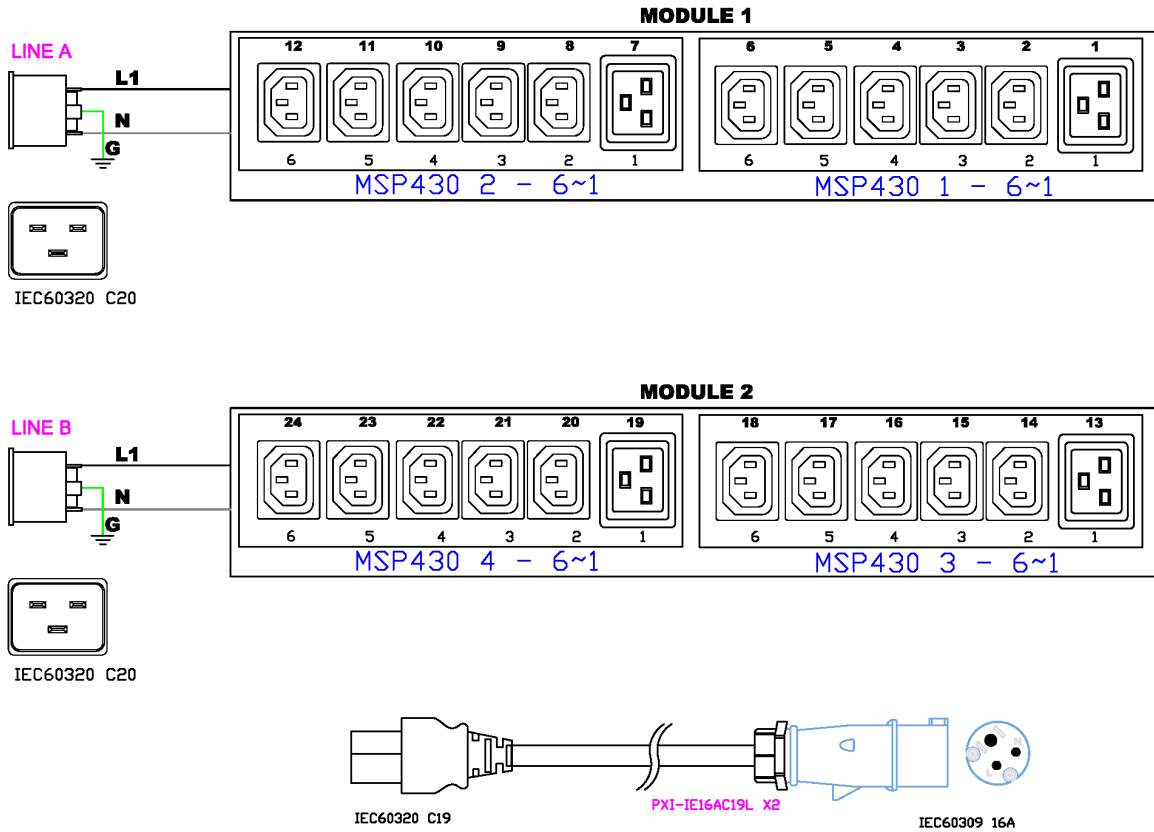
MODULE 1

LINE A

L1

N

G

12 11 10 9 8 7

6 5 4 3 2 1

MSP430 2 - 6~1

6 5 4 3 2 1

6 5 4 3 2 1

MSP430 1 - 6~1

IEC60320 C20

MODULE 2

LINE B

L1

N

G

24 23 22 21 20 19

6 5 4 3 2 1

MSP430 4 - 6~1

18 17 16 15 14 13

6 5 4 3 2 1

MSP430 3 - 6~1

IEC60320 C20

IEC60320 C19

PXI-IE16AC19L X2

IEC60309 16A